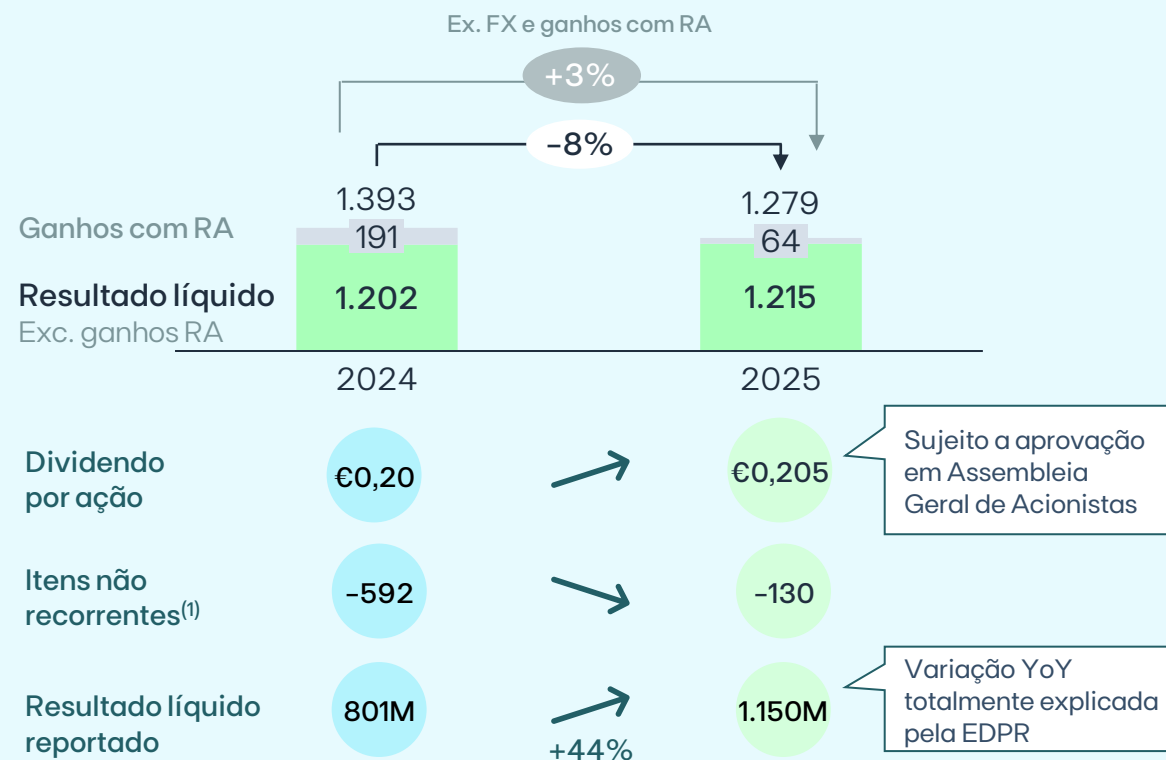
Ex. FX e ganhos com RA

+3%

-8%

1.393

1.279

Ganhos com RA

191

64

Resultado líquido

Exc. ganhos RA

1.202

1.215

2024

2025

Dividendo por ação

€0,20

€0,205

Sujeito a aprovação em Assembleia Geral de Acionistas

Itens não recorrentes$^{(1)}$

-592

-130

Resultado líquido reportado

801M

+44%

1.150M

Variação YoY totalmente explicada pela EDPR